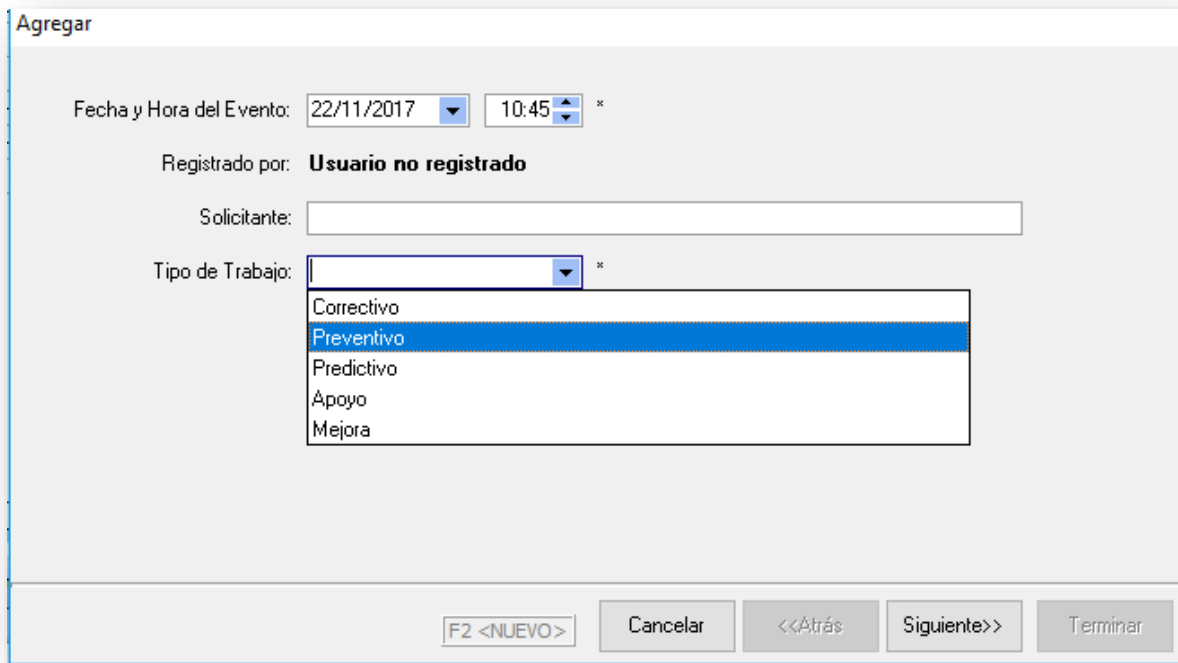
Agregar

Fecha y Hora del Evento: 22/11/2017 10:45 *

Registrado por: **Usuario no registrado**

Solicitante:

Tipo de Trabajo: *

Correctivo
Preventivo
Predictivo
Apoyo
Mejora

F2 <NUEVO>
Cancelar
<<Atrás
Siguiente>>
Terminar